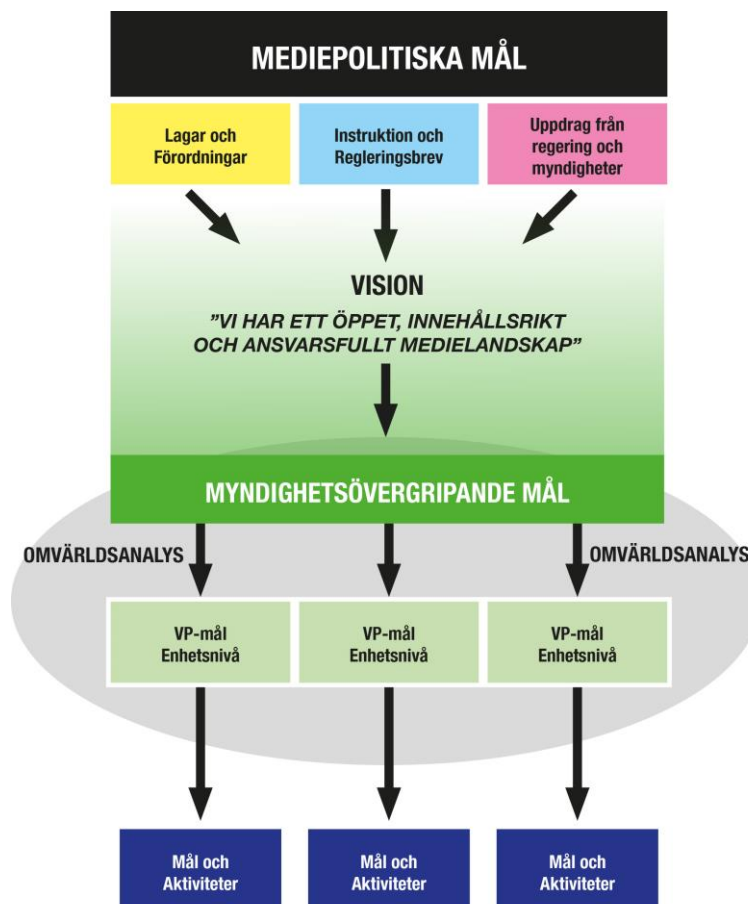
MEDIEPOLITISKA MÅL

Lagar och Förordningar

Instruktion och Regleringsbrev

Uppdrag från regering och myndigheter

VISION

”VI HAR ETT ÖPPET, INNEHÅLLSRIKT OCH ANSVARSFULLT MEDIELANDSKAP”

MYNDIGHETSÖVERGRIPANDE MÅL

OMVÄRLDSANALYS

OMVÄRLDSANALYS

VP-mål Enhetsnivå

VP-mål Enhetsnivå

VP-mål Enhetsnivå

Mål och Aktiviteter

Mål och Aktiviteter

Mål och Aktiviteter